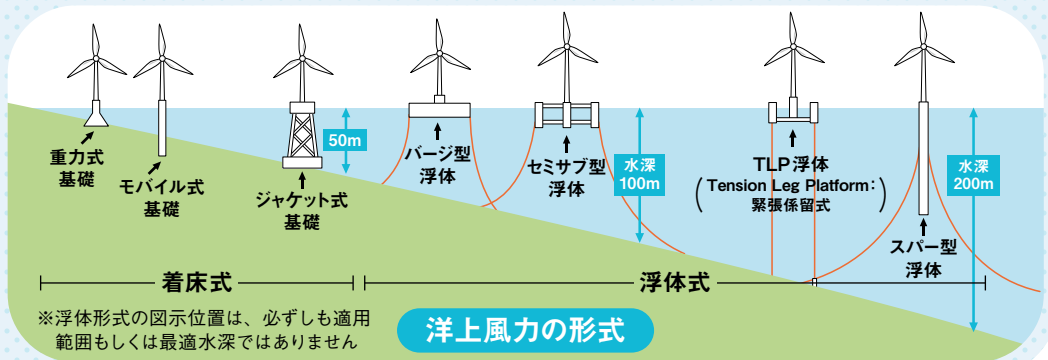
重力式基礎

モバイル式基礎

ジャケット式基礎

50m

バージ型浮体

セミサブ型浮体

水深100m

TLP浮体
(Tension Leg Platform:緊張係留式)

水深200m

スパー型浮体

着床式

浮体式

※浮体形式の図示位置は、必ずしも適用範囲もしくは最適水深ではありません

洋上風力の形式